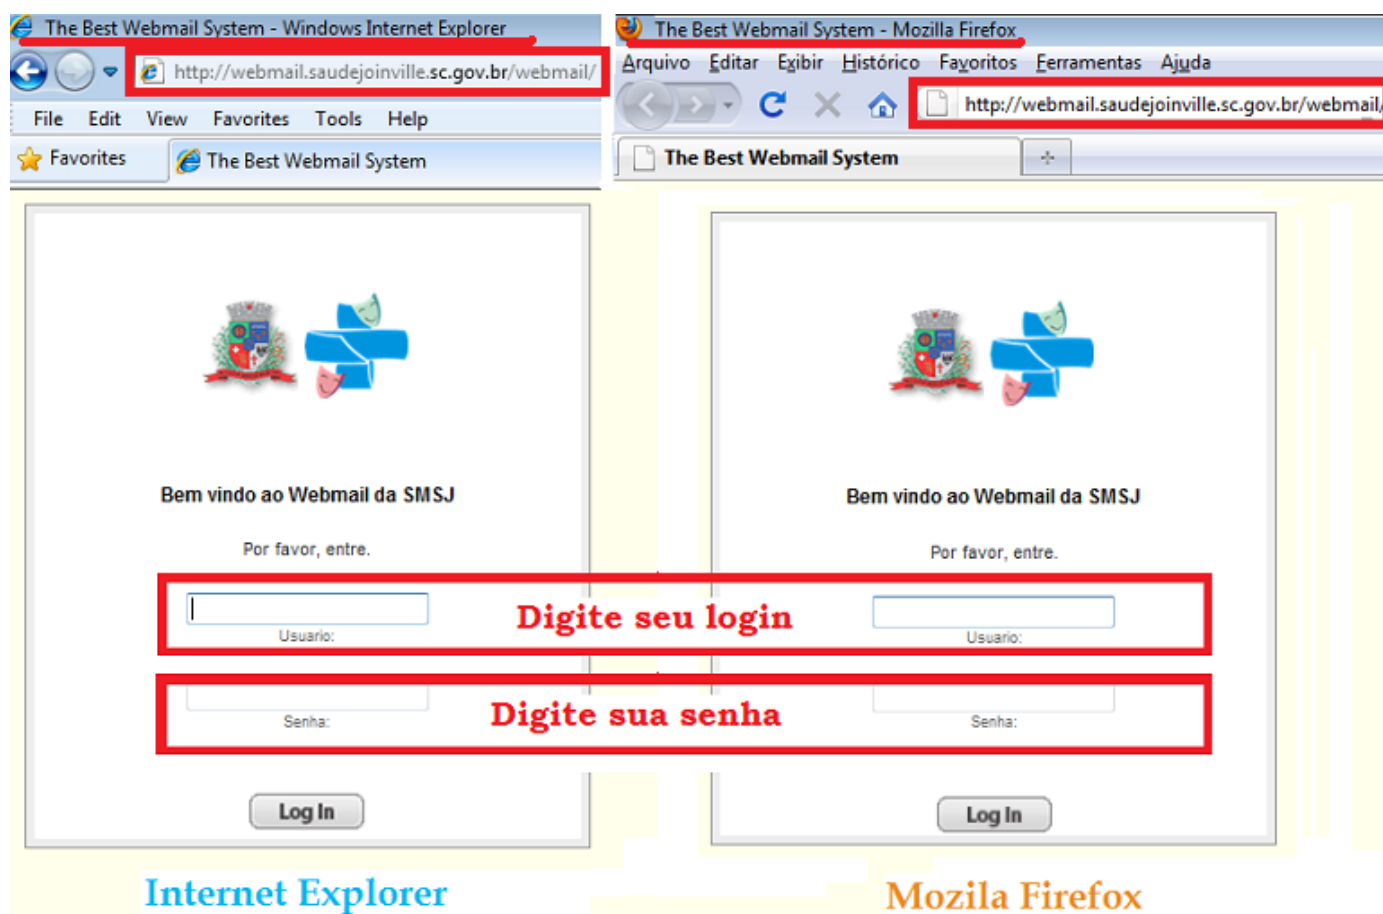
The Best Webmail System - Windows Internet Explorer

http://webmail.saudejoinville.sc.gov.br/webmail/

File Edit View Favorites Tools Help

Favorites

The Best Webmail System

Bem vindo ao Webmail da SMSJ

Por favor, entre.

Usuario:

Senha:

Log In

Internet Explorer

The Best Webmail System - Mozilla Firefox

Arquivo Editar Exibir Histórico Favoritos Ferramentas Ajuda

http://webmail.saudejoinville.sc.gov.br/webmail/

The Best Webmail System

Bem vindo ao Webmail da SMSJ

Por favor, entre.

Usuario:

Senha:

Log In

Mozila Firefox

Digite seu login

Digite sua senha